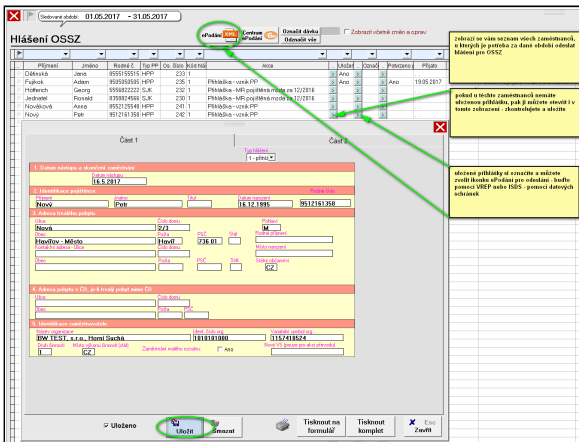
Sledované období: 01.05.2017 - 31.05.2017

Hlášení OSSZ

ePodání XML | Centrum ePodání | Označit dávku | Odznačit vše | Zobrazit včetně změn a oprav

zobrazí se vám seznam všech zaměstnanců, u kterých je potřeba za dané období odeslat hlášení pro OSSZ

| Příjmení | Jméno | Rodné č. | Typ PP | Os. Osm. | Kód hlá. | Akce | | Uložit | Označ. | Potvrzeno | Přijato |
|---|---|---|---|---|---|---|---|---|---|---|---|
| Dědinská | Jana | 8555155515 | HPP | 233 | 1 | | | Ano | | | |
| Fujikok | Adam | 9505095505 | HPP | 235 | 1 | Přihláška - vznik PP | | | | Ano | 19.05.2017 |
| Hoffersch | Georg | 5556822222 | SJK | 236 | 1 | Přihláška - MR pojištěného mzda za 12/2016 | | | | | |
| Jedinátel | Ronald | 8708824566 | SJK | 237 | 1 | Přihláška - MR pojištěného mzda za 12/2016 | | | | | |
| Nováková | Anna | 8952125540 | HPP | 241 | 1 | Přihláška - vznik PP | | | | | |
| Nový | Petr | 9512161358 | HPP | 242 | 1 | Přihláška - vznik PP | | | | | |

pokud u těchto zaměstnanců nemáte uloženou přihlášku, pak ji můžete otevřít i v tomto zobrazení - zkontrolujete a uložíte

Část 1 | Část 2

Typ hlášení
1 - přihlá

1. Datum nástupu a skončení zaměstnání
Datum nástupu
16.5.2017

2. Identifikace pojištěnce
Příjmení: Nový | Jméno: Petr | Datum narození: 16.12.1995 | Rodné číslo: 9512161358

3. Adresa trvalého pobytu
Ulice: Nová | Číslo domu: 2/3 | Pohlaví: M
Obec: Havířov - Město | Pošta: Havíř | PSČ: 736 01 | Stát | Rodné příjmení
Kontaktní adresa - Ulice | Číslo domu | Místo narození
Obec | Pošta | PSČ | Stát | Státní občanství: CZ

4. Adresa pobytu v ČR, je-li trvalý pobyt mimo ČR
Ulice | Číslo domu
Obec | Pošta | PSČ

5. Identifikace zaměstnavatele
Název organizace: BW TEST, s.r.o., Karel Suchá | Ident. číslo org.: 1818101000 | Variabilní symbol org.: 1157418524
Druh činnosti: 1 | Místo výkonu činnosti (stát): CZ | Zaměstnání malého rozsahu: Ano | Nové VS (pouze při jeho převodu)

uložené přihlášky si označíte a můžete zvolit ikonku ePodání pro odeslání - buďto pomocí VREP nebo ISDS - pomocí datových schránek

Uloženo | Uložit | Smazat | Tisknout na formulář | Tisknout komplet | Zavřít